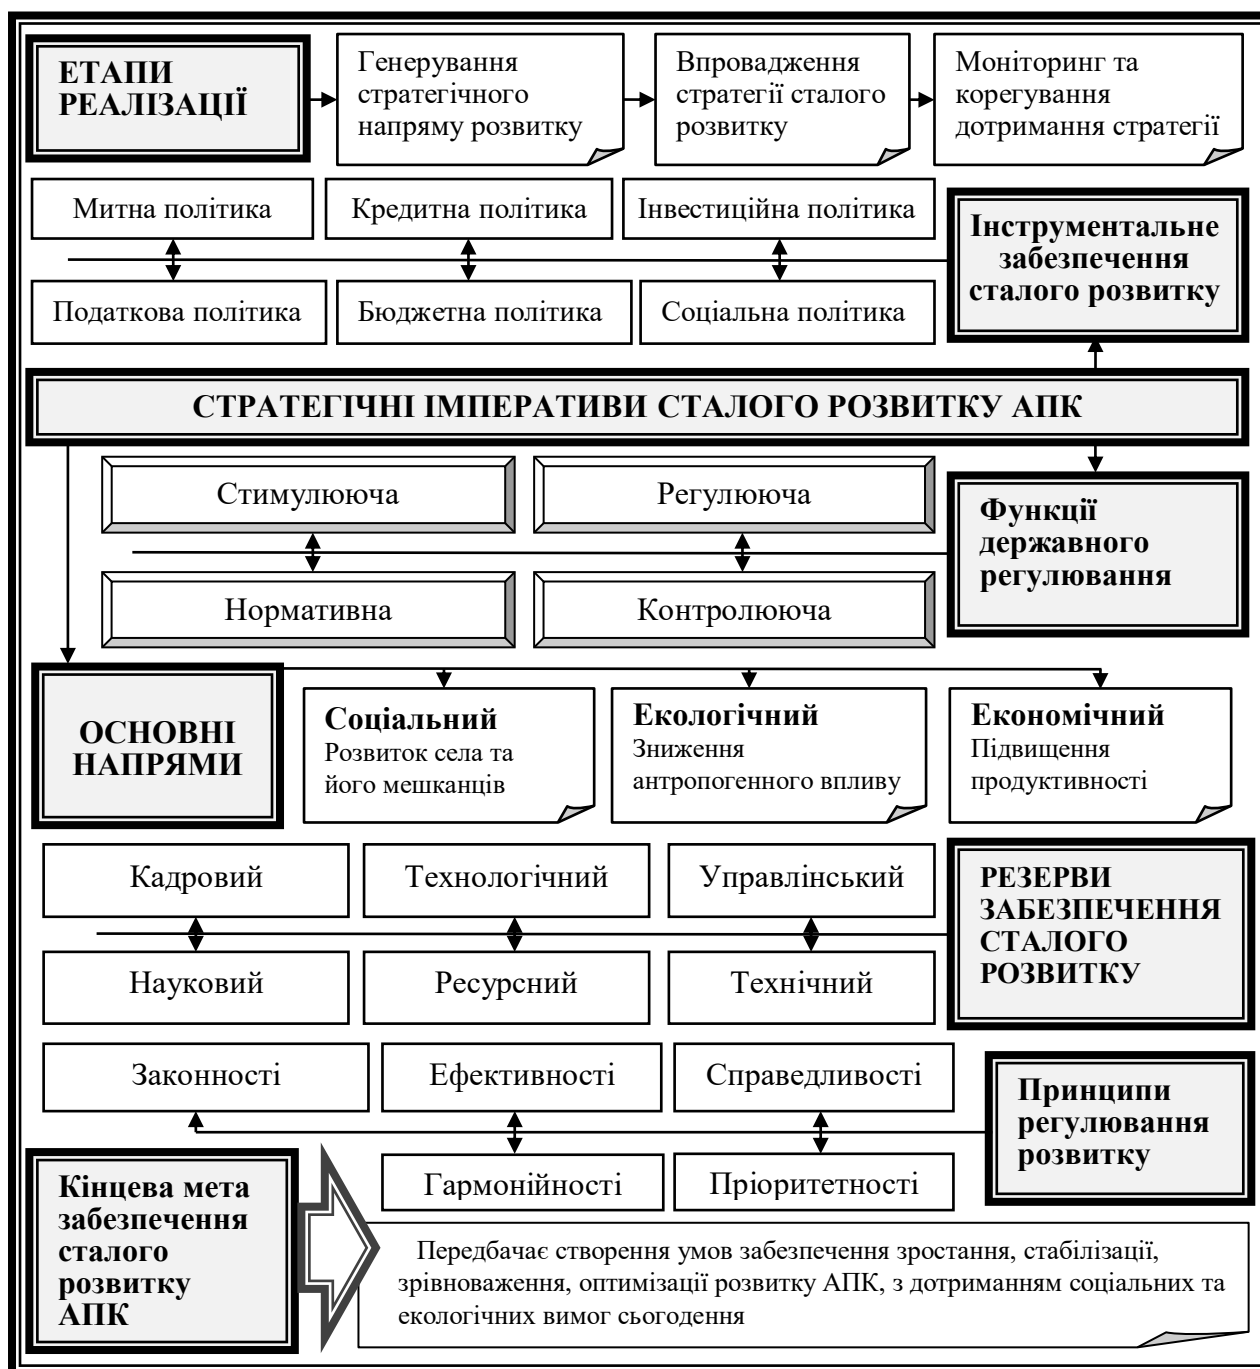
ЕТАПИ РЕАЛІЗАЦІЇ

Генерування стратегічного напряму розвитку

Впровадження стратегії сталого розвитку

Моніторинг та корегування дотримання стратегії

Митна політика

Кредитна політика

Інвестиційна політика

Інструментальне забезпечення сталого розвитку

Податкова політика

Бюджетна політика

Соціальна політика

СТРАТЕГІЧНІ ІМПЕРАТИВИ СТАЛОГО РОЗВИТКУ АПК

Стимулююча

Регулююча

Функції державного регулювання

Нормативна

Контролююча

ОСНОВНІ НАПРЯМИ

Соціальний
Розвиток села та його мешканців

Екологічний
Зниження антропогенного впливу

Економічний
Підвищення продуктивності

Кадровий

Технологічний

Управлінський

РЕЗЕРВИ ЗАБЕЗПЕЧЕННЯ СТАЛОГО РОЗВИТКУ

Науковий

Ресурсний

Технічний

Законності

Ефективності

Справедливості

Принципи регулювання розвитку

Гармонійності

Пріоритетності

Кінцева мета забезпечення сталого розвитку АПК

Передбачає створення умов забезпечення зростання, стабілізації, зрівноваження, оптимізації розвитку АПК, з дотриманням соціальних та екологічних вимог сьогодення